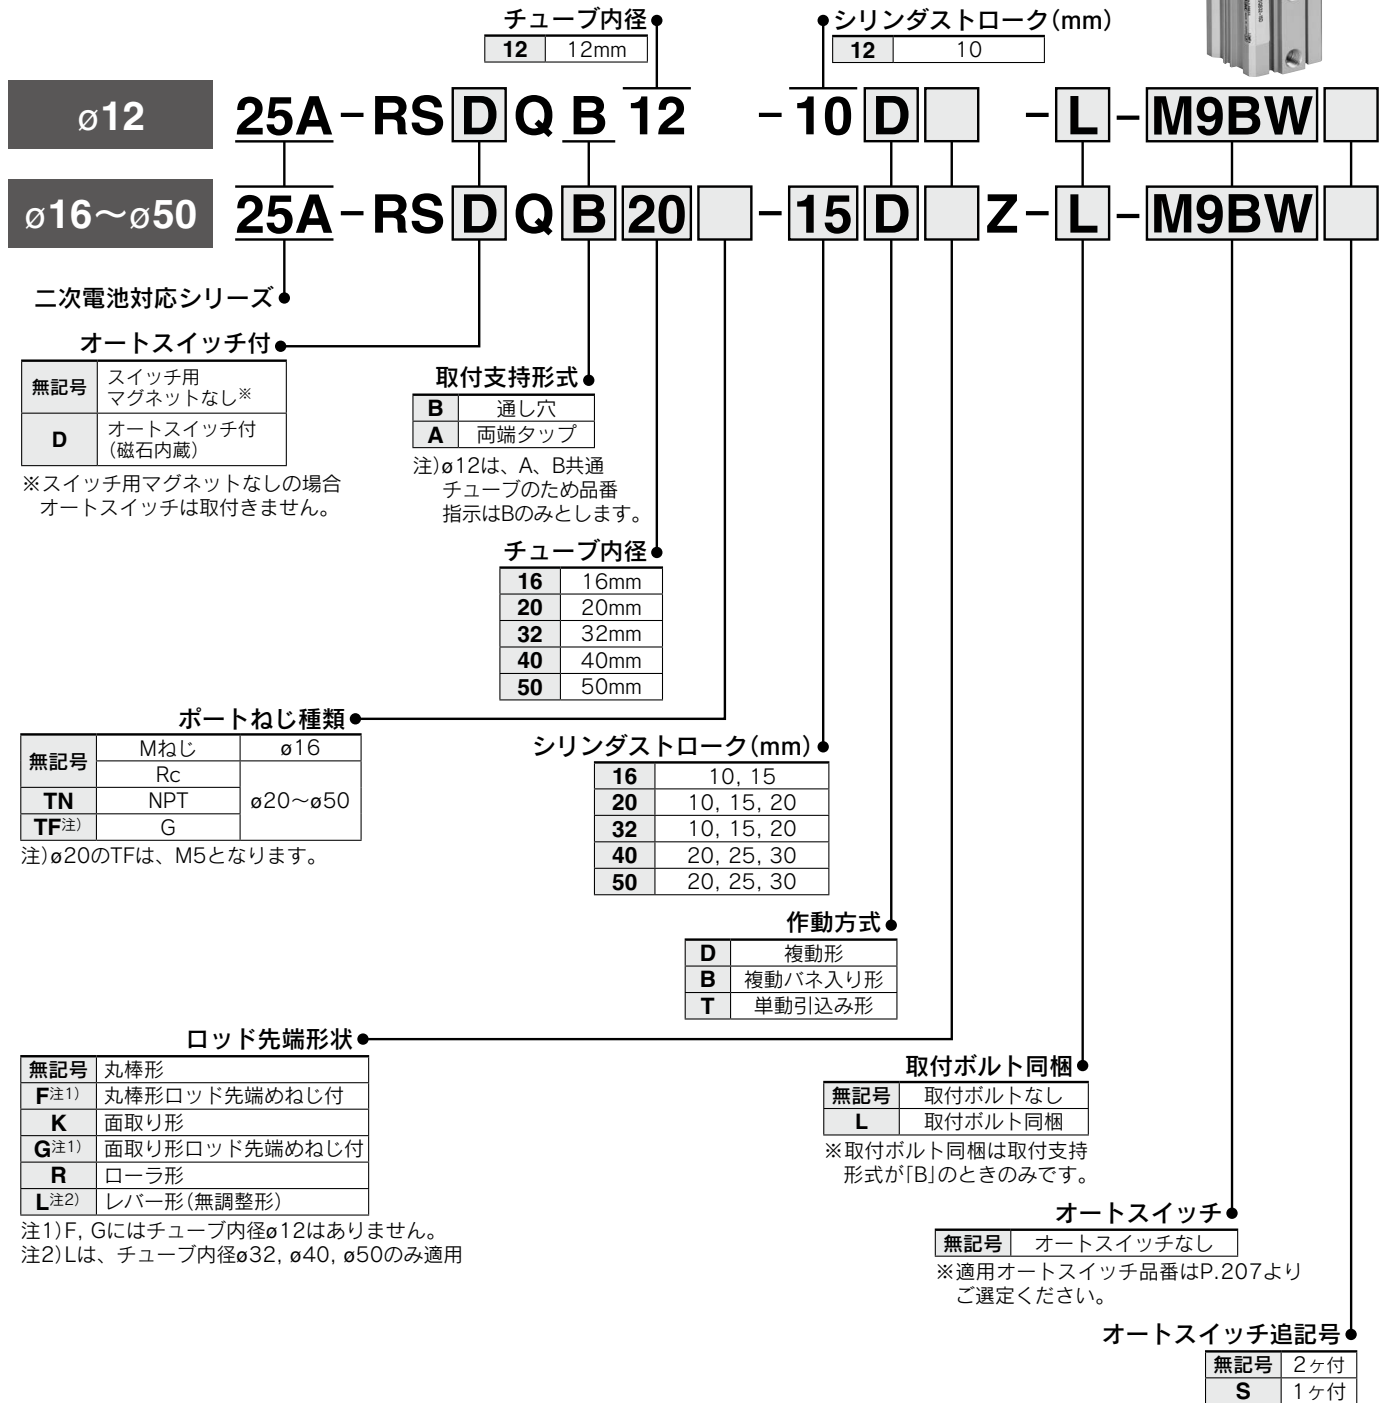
チューブ内径

| 12 | 12mm |
|---|---|

シリンダストローク(mm)

| 12 | 10 |
|---|---|

ø12 25A－RSDQB12 －10D －L－M9BW

ø16〜ø50 25A－RSDQB20 －15D Z－L－M9BW

二次電池対応シリーズ

オートスイッチ付

| 無記号 | スイッチ用マグネットなし※ |
|---|---|
| D | オートスイッチ付(磁石内蔵) |

※スイッチ用マグネットなしの場合オートスイッチは取付きません。

取付支持形式

| B | 通し穴 |
|---|---|
| A | 両端タップ |

注)ø12は、A、B共通チューブのため品番指示はBのみとします。

チューブ内径

| 16 | 16mm |
|---|---|
| 20 | 20mm |
| 32 | 32mm |
| 40 | 40mm |
| 50 | 50mm |

ポートねじ種類

| 無記号 | Mねじ | ø16 |
|---|---|---|
| 無記号 | Rc | ø20〜ø50 |
| TN | NPT | ø20〜ø50 |
| TF注) | G | ø20〜ø50 |

注)ø20のTFは、M5となります。

シリンダストローク(mm)

| 16 | 10, 15 |
|---|---|
| 20 | 10, 15, 20 |
| 32 | 10, 15, 20 |
| 40 | 20, 25, 30 |
| 50 | 20, 25, 30 |

作動方式

| D | 複動形 |
|---|---|
| B | 複動バネ入り形 |
| T | 単動引込み形 |

ロッド先端形状

| 無記号 | 丸棒形 |
|---|---|
| F注1) | 丸棒形ロッド先端めねじ付 |
| K | 面取り形 |
| G注1) | 面取り形ロッド先端めねじ付 |
| R | ローラ形 |
| L注2) | レバー形(無調整形) |

注1)F, Gにはチューブ内径ø12はありません。
注2)Lは、チューブ内径ø32, ø40, ø50のみ適用

取付ボルト同梱

| 無記号 | 取付ボルトなし |
|---|---|
| L | 取付ボルト同梱 |

※取付ボルト同梱は取付支持形式が「B」のときのみです。

オートスイッチ

| 無記号 | オートスイッチなし |
|---|---|

※適用オートスイッチ品番はP.207よりご選定ください。

オートスイッチ追記号

| 無記号 | 2ヶ付 |
|---|---|
| S | 1ヶ付 |